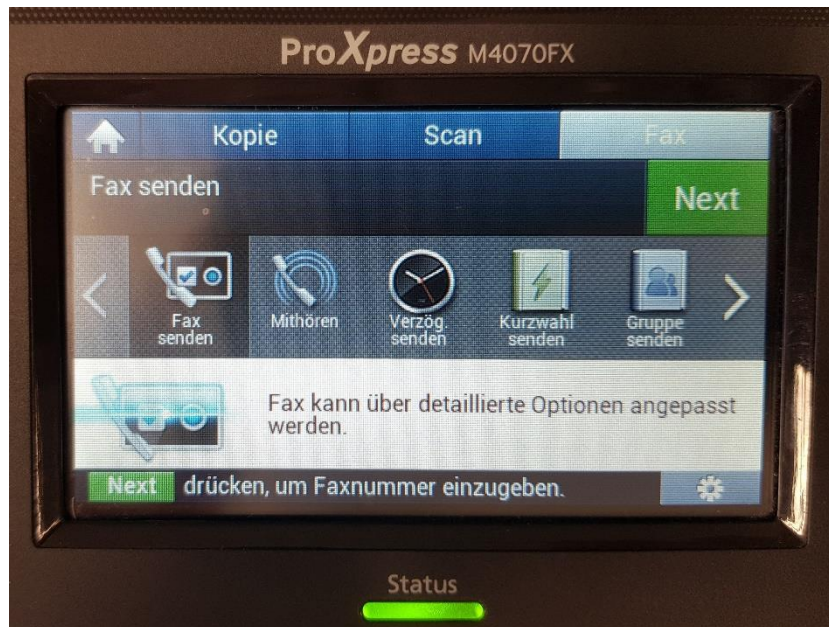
ProXpress M4070FX

Kopie Scan Fax

Fax senden

Next

Fax senden

Mithören

Verzög. senden

Kurzwahl senden

Gruppe senden

Fax kann über detaillierte Optionen angepasst werden.

Next drücken, um Faxnummer einzugeben.

Status